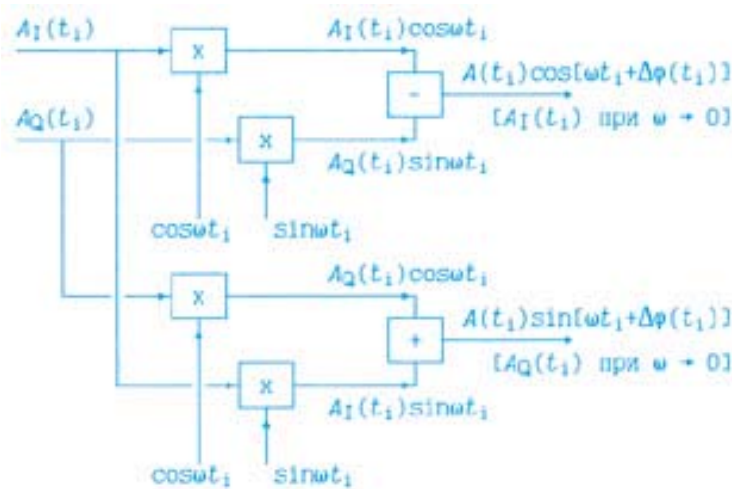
$A_I(t_i)$

$A_Q(t_i)$

x

$A_I(t_i)\cos\omega t_i$

-

$A(t_i)\cos[\omega t_i+\Delta\varphi(t_i)]$

$[A_I(t_i)$ при $\omega \to 0]$

x

$A_Q(t_i)\sin\omega t_i$

$\cos\omega t_i$

$\sin\omega t_i$

x

$A_Q(t_i)\cos\omega t_i$

+

$A(t_i)\sin[\omega t_i+\Delta\varphi(t_i)]$

$[A_Q(t_i)$ при $\omega \to 0]$

x

$A_I(t_i)\sin\omega t_i$

$\cos\omega t_i$

$\sin\omega t_i$